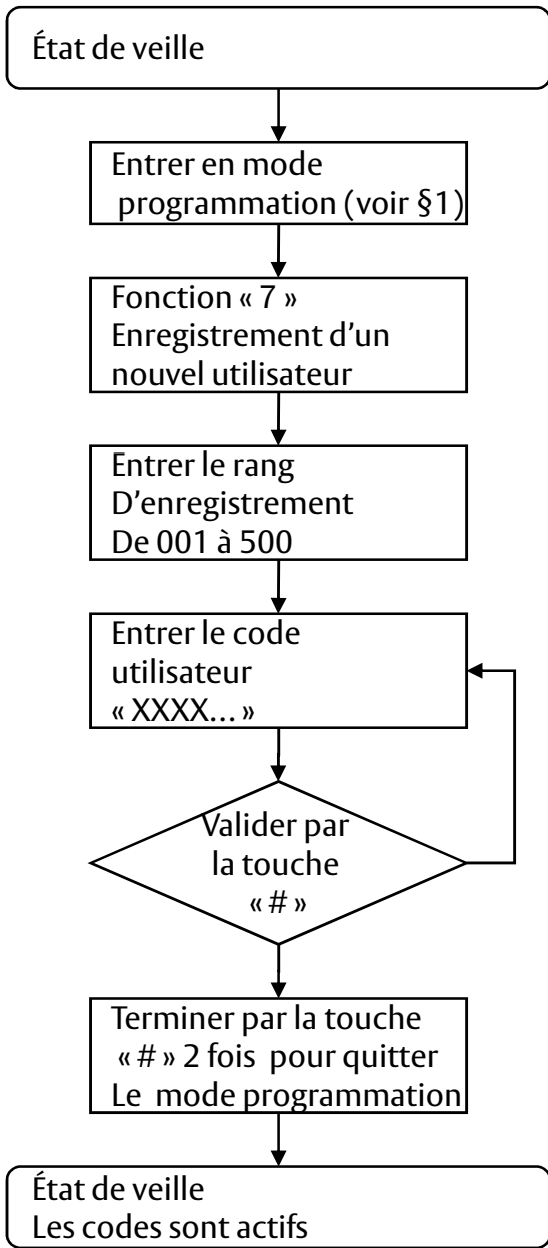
État de veille

Entrer en mode programmation (voir §1)

Fonction « 7 » Enregistrement d'un nouvel utilisateur

Entrer le rang D'enregistrement De 001 à 500

Entrer le code utilisateur « XXXX… »

Valider par la touche « # »

Terminer par la touche « # » 2 fois pour quitter Le mode programmation

État de veille
Les codes sont actifs